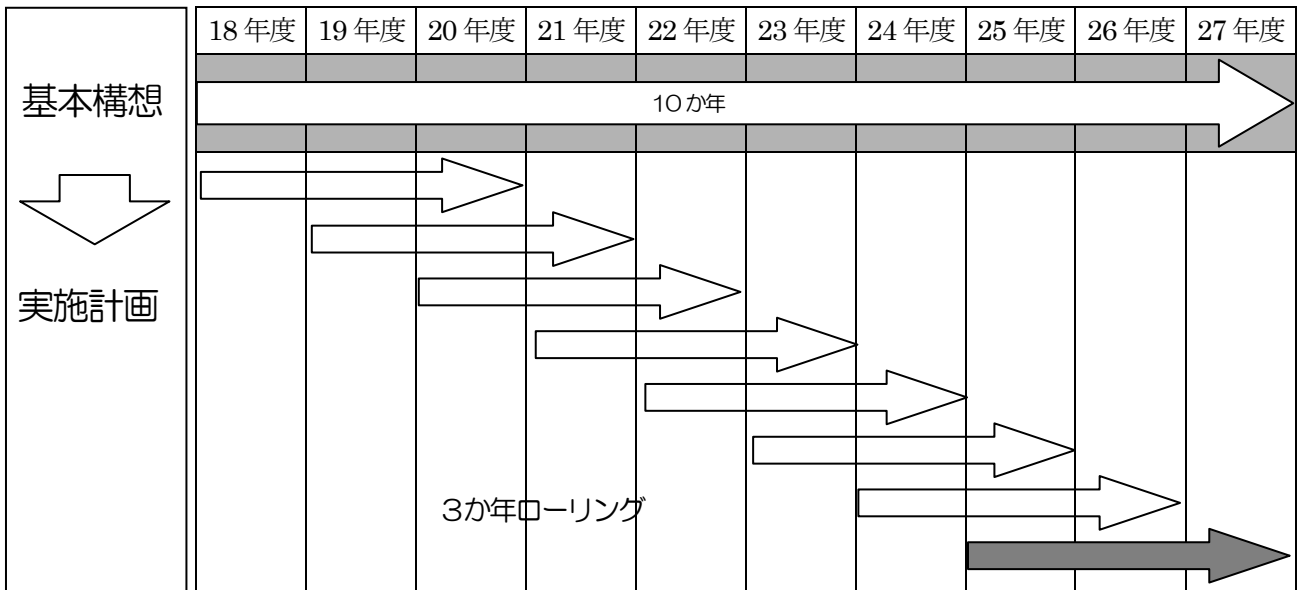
| | 18年度 | 19年度 | 20年度 | 21年度 | 22年度 | 23年度 | 24年度 | 25年度 | 26年度 | 27年度 |
|---|---|---|---|---|---|---|---|---|---|---|
| 基本構想 | 10か年 | | | | | | | | | |
| 実施計画 | | | | | | | | | | |

3か年ローリング